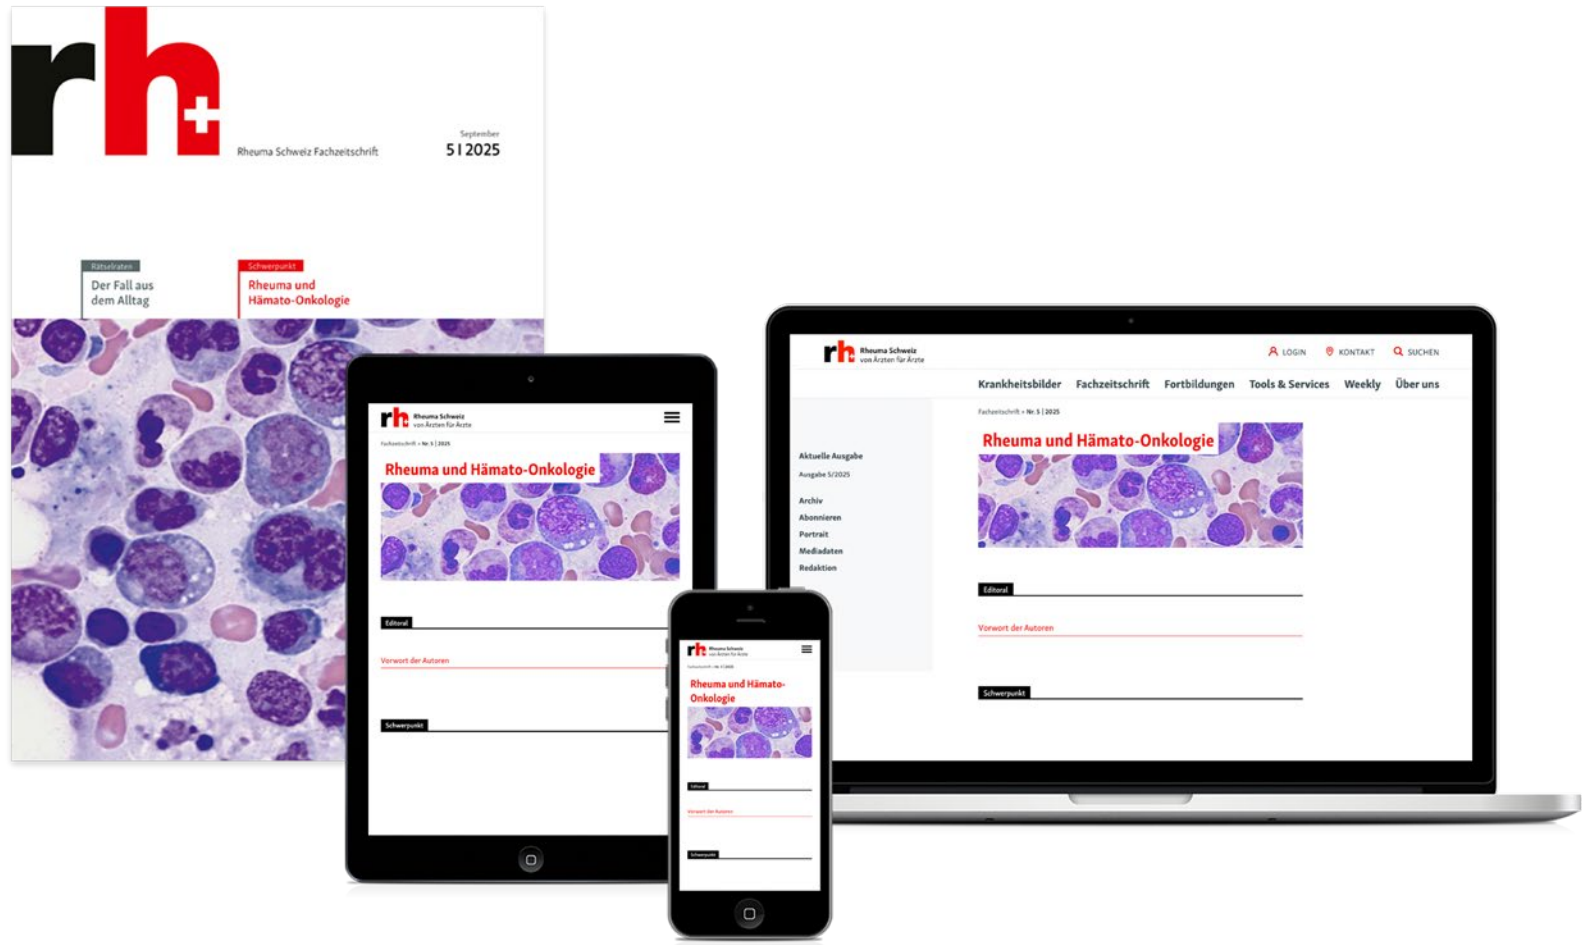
rh+

Rheuma Schweiz Fachzeitschrift

September
5 | 2025

Rätselraten
Der Fall aus dem Alltag

Schwerpunkt
Rheuma und Hämato-Onkologie

rh Rheuma Schweiz von Ärzten für Ärzte

Fachzeitschrift › Nr. 5 | 2025

Rheuma und Hämato-Onkologie

Editorial

Vorwort der Autoren

Schwerpunkt

rh Rheuma Schweiz von Ärzten für Ärzte

Fachzeitschrift › Nr. 5 | 2025

Rheuma und Hämato-Onkologie

Editorial

Vorwort der Autoren

Schwerpunkt

rh Rheuma Schweiz von Ärzten für Ärzte

LOGIN KONTAKT SUCHEN

Krankheitsbilder Fachzeitschrift Fortbildungen Tools & Services Weekly Über uns

Aktuelle Ausgabe
Ausgabe 5/2025

Archiv
Abonnieren
Portrait
Mediadaten
Redaktion

Fachzeitschrift › Nr. 5 | 2025

Rheuma und Hämato-Onkologie

Editorial

Vorwort der Autoren

Schwerpunkt